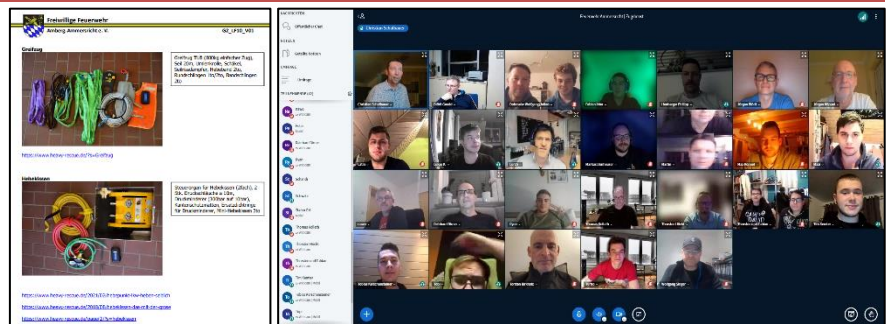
Freiwillige Feuerwehr
Amberg Ammersricht e. V.
GZ_LP30_V01

Greifzug

Greifzug TU8 (800kg zulässiger Zug), Seil (20m, Umlenkrolle, Schäkel, Bandschlingen, Rundschlingen, Hebebänder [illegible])

https://www.feuerwehr-rosenau.de/?s=Greifzug

Hebekissen

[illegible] für Hebekissen (20bar), 2 Stk. Druckschläuche à 10m, Druckminderer (200bar auf 10bar), Kontrollarmaturen, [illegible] für Druckminderer, Hebekissen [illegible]

https://www.feuerwehr-rosenau.de/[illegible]
https://www.feuerwehr-rosenau.de/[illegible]
https://www.feuerwehr-rosenau.de/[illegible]

Feuerwehr Ammersricht Jugend